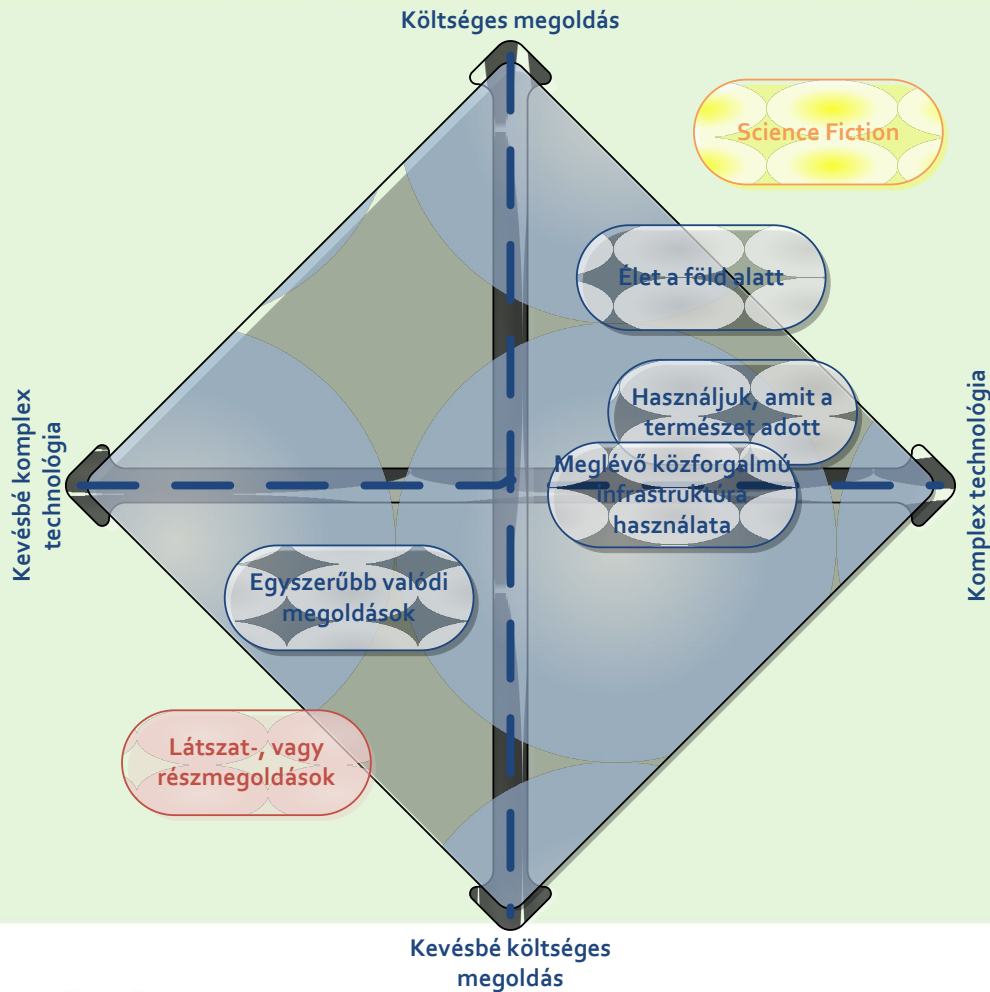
Költséges megoldás

Science Fiction

Élet a föld alatt

Használjuk, amit a természet adott

Meglévő közforgalmú infrastruktúra használata

Kevésbé komplex technológia

Komplex technológia

Egyszerűbb valódi megoldások

Látszat-, vagy részmegoldások

Kevésbé költséges megoldás